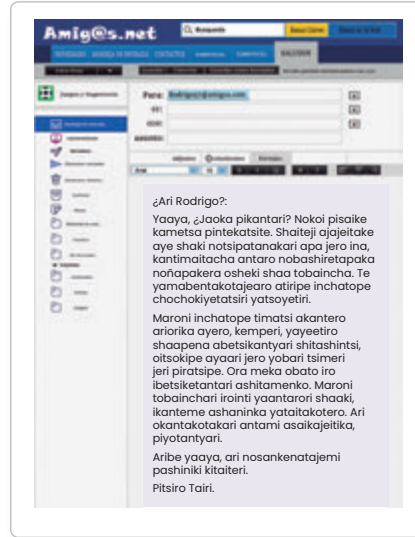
Amig@s.net

Búsqueda

Para: Rodrigogc@amigos.com

CC:

CCO:

Asunto:

¿Ari Rodrigo?:

Yaaya, ¿Jaoka pikantari? Nokoi pisaike kametsa pintekatsite. Shaiteji ajajeitake aye shaki notsipatanakari apa jero ina, kantimaitacha antaro nobashiretapaka noñapakera osheki shaa tobaincha. Te yamabentakotajaero atiripe inchatope chochokiyetatsiri yatsoyetiri.

Maroni inchatope timatsi akantero ariorika ayero, kemperi, yayeetiro shaapena abetsikantyari shitashintsi, oitsokipe ayaari jero yobari tsimeri jeri piratsipe. Ora meka obato iro ibetsiketantari ashitamenko. Maroni tobainchari irointi yaantarori shaaki, ikanteme ashaninka yataitakotero. Ari okantakotakari antami asaikajeitika, piyotantyari.

Aribe yaaya, ari nosankenatajemi pashiniki kitaiteri.

Pitsiro Tairi.